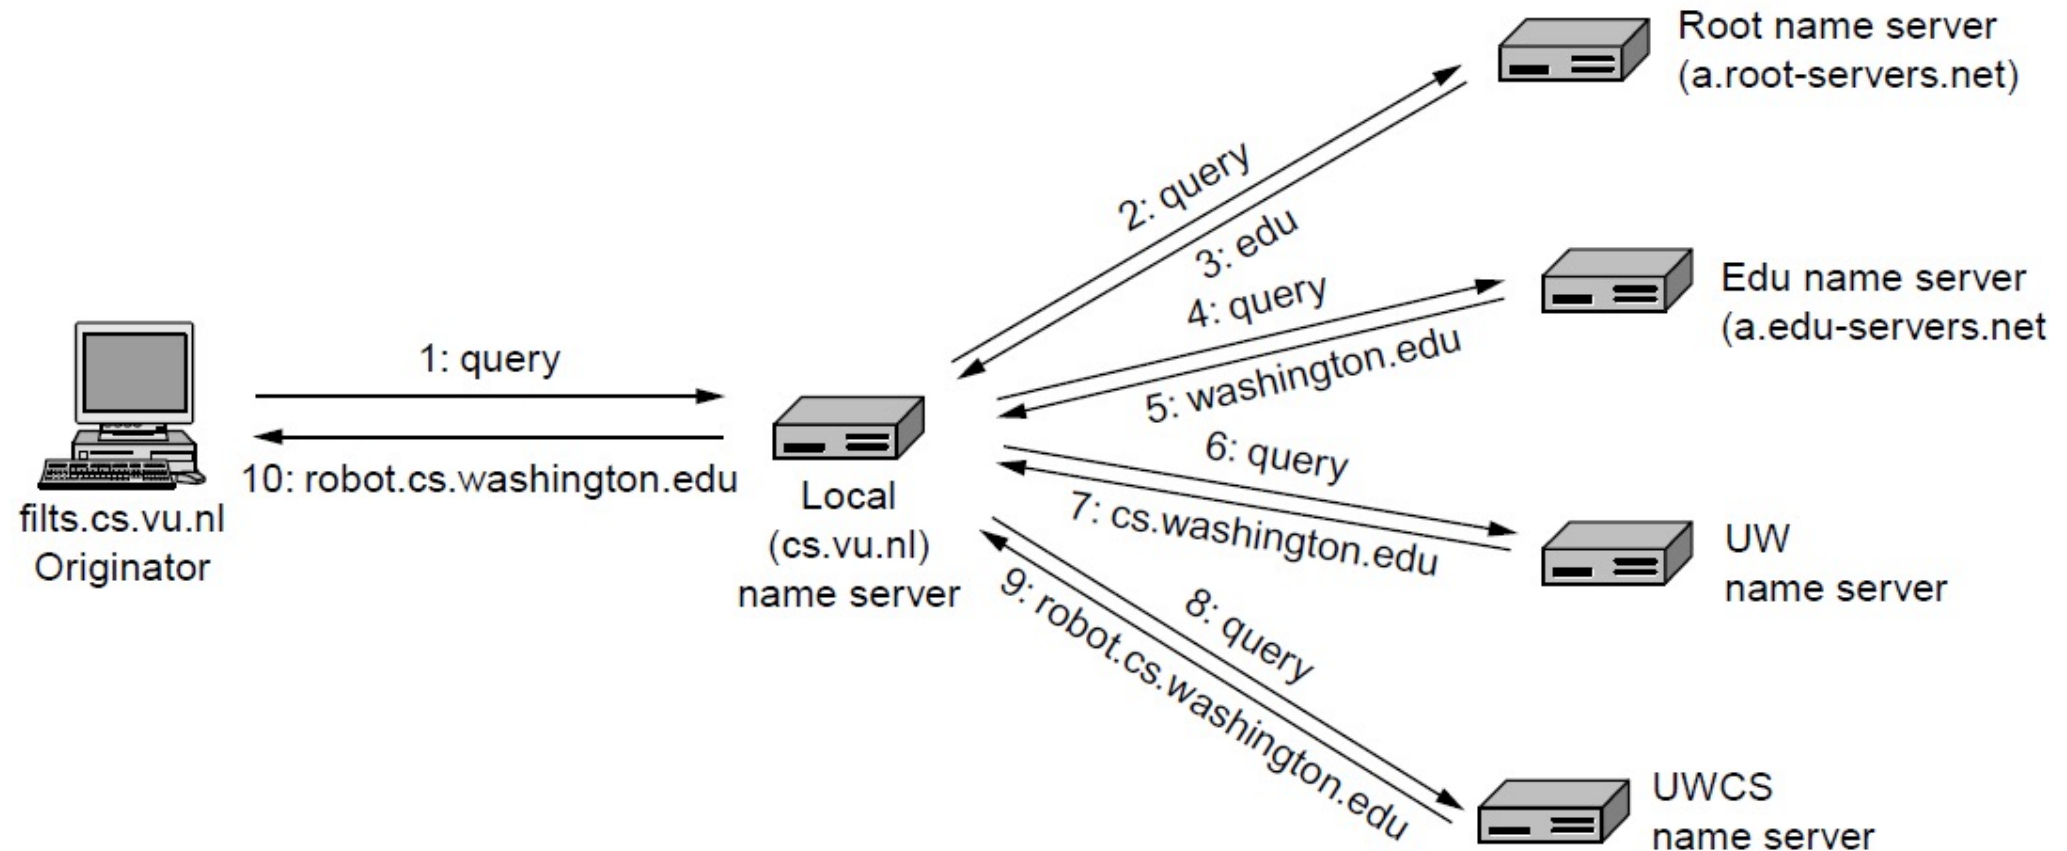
Root name server
(a.root-servers.net)

2: query

3: edu

Edu name server
(a.edu-servers.net

4: query

1: query

5: washington.edu

6: query

10: robot.cs.washington.edu

Local
(cs.vu.nl)
name server

filts.cs.vu.nl
Originator

7: cs.washington.edu

UW
name server

8: query

9: robot.cs.washington.edu

UWCS
name server